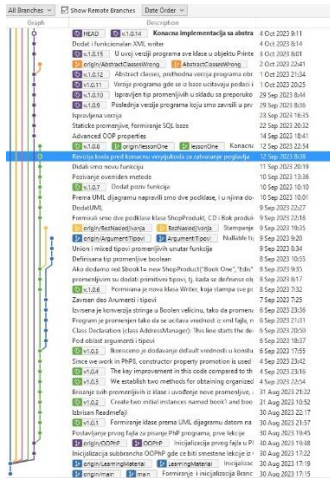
All Branches | Show Remote Branches | Date Order

Graph | Description

HEAD | v1.0.14 | Konacna implementacija sa apstra | 4 Oct 2023 9:11
Dodat i funkcionalan XML writer | 4 Oct 2023 8:54
v1.0.13 | Dodat i novi verziji programa sve klase u objektu Printe | 4 Oct 2023 8:44
origin/AbstractClassesWrong | AbstractClassesWrong | 2 Oct 2023 22:41
v1.0.12 | Abstract classes, prethodna verzija programa olor | 1 Oct 2023 21:34
v1.0.11 | Verzija programa gde se iz baze ucitavaju podaci i | 1 Oct 2023 20:25
v1.0.10 | Ispravljen tip promenljivih u skladu sa preporuko | 30 Sep 2023 21:05
v1.0.9 | Poslednja verzija programa koja smo zavrsili u prv | 29 Sep 2023 8:44
Ispravljena verzija | 28 Sep 2023 16:35
Staticke promenljive, Formiranje SQL baze | 22 Sep 2023 20:32
Advanced OOP properties | 14 Sep 2023 18:41
v1.0.8 | origin/lessonOne | lessonOne | Konacna | 12 Sep 2023 22:54
Revizija koda pred konacnu verzijalizacije za zatvaranje poglavlja | 12 Sep 2023 8:38
Dodati novi novu funkcija | 10 Sep 2023 20:19
Pozivanje ovenides method | 10 Sep 2023 13:36
v1.0.7 | Dodat pozitiv funkcija | 10 Sep 2023 10:10
Prema UML dijagramu napravili smo dve podklase, i u njima do | 10 Sep 2023 10:01
DodatUML | 9 Sep 2023 22:27
Formirali smo dve podklase klase ShopProduct, CD i Bok produ | 9 Sep 2023 22:38
origin/BadNamedVarijble | BadNamedVarijble | Stampanje | 9 Sep 2023 19:25
origin/ArgumentTipovi | ArgumentTipovi | Nullable tip | 9 Sep 2023 9:20
Unions i mixed tipovi promenljivih unutar funkcija | 9 Sep 2023 8:41
Definisana tip promenljive boolean | 8 Sep 2023 10:55
Ako dodamo sed Sbook1a new ShopProduct("Book One", "fdio" | 8 Sep 2023 9:55
promenljivim su dodati primitivni tipovi, tj. tada se definise na | 8 Sep 2023 8:17
v1.0.6 | Formirana je nova klasa Writer, koje stampa sve p | 8 Sep 2023 7:32
Zavrsen deo Arumenti i tipovi | 7 Sep 2023 7:25
Izvrsena je konverzija stringa u Boolen velicinu, tako da promene | 6 Sep 2023 23:39
Program je promenjen tako da se ucitava vrednost u cell tip_fu | 6 Sep 2023 21:31
Class Declaration (class AddressManager): This line starts the de | 6 Sep 2023 20:50
Pod obiasit argumenti i tipovi | 6 Sep 2023 18:37
v1.0.5 | Ikonsceno je dodavanje default vrednosti u konstu | 6 Sep 2023 17:55
Since we work in PhP3, constructor property promotion is used | 6 Sep 2023 17:46
v1.0.4 | The key improvement in this code compared to th | 6 Sep 2023 17:13
v1.0.3 | We establish two methods for obtaining organized | 4 Sep 2023 17:55
Brisanje suth promenljivih iz klase i uvodjenje nove promenljive, | 31 Aug 2023 21:32
v1.0.2 | Create two initial instances named book1 and boo | 31 Aug 2023 20:52
Izbrisan ReadmeFajl | 30 Aug 2023 22:17
v1.0.1 | Formirane klase prema UML dijagramu datom na | 30 Aug 2023 21:57
Postavljene prvog fajla za pisanje PhP programa, prve klase | 30 Aug 2023 19:45
origin/OOPhP | OOPhP | Inicijalizacija prvog fajla u P | 30 Aug 2023 19:38
Inicijalizacija subbrancha OOPhP gde ce biti smestene lekcije iz | 30 Aug 2023 17:22
origin/LearningMaterial | LearningMaterial | Inicijalizac | 30 Aug 2023 17:21
origin/main | main | Formiranje i inicijalizacija Branc | 30 Aug 2023 17:15